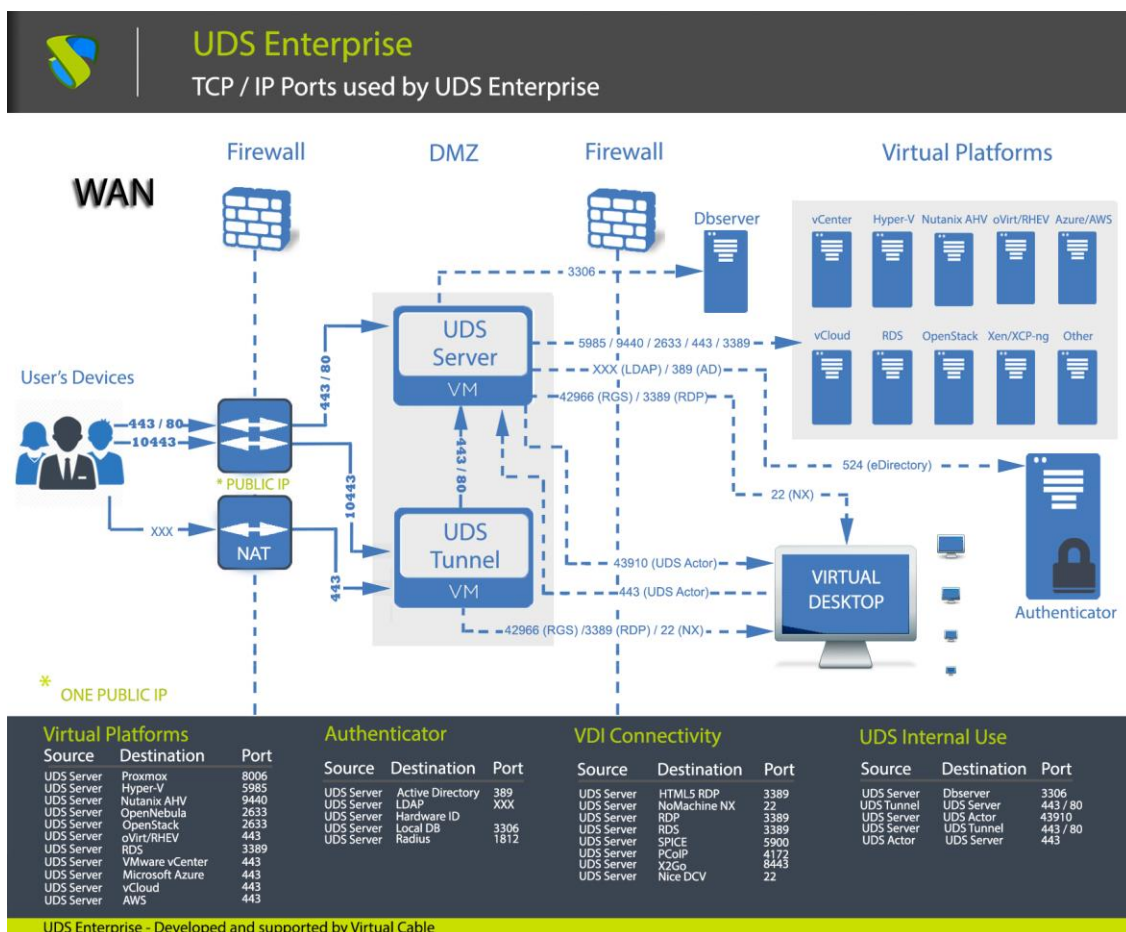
UDS Enterprise
TCP / IP Ports used by UDS Enterprise

Firewall
DMZ
Firewall
Virtual Platforms

WAN

Dbserver
vCenter
Hyper-V
Nutanix AHV
oVirt/RHEV
Azure/AWS
vCloud
RDS
OpenStack
Xen/XCP-ng
Other

3306
UDS Server
VM
5985 / 9440 / 2633 / 443 / 3389
XXX (LDAP) / 389 (AD)
42966 (RGS) / 3389 (RDP)
443 / 80
User's Devices
443 / 80
10443
* PUBLIC IP
443 / 80
10443
524 (eDirectory)
22 (NX)
XXX
NAT
UDS Tunnel
VM
443
43910 (UDS Actor)
443 (UDS Actor)
VIRTUAL DESKTOP
Authenticator
42966 (RGS) /3389 (RDP) / 22 (NX)

* ONE PUBLIC IP

Virtual Platforms

| Source | Destination | Port |
|---|---|---|
| UDS Server | Proxmox | 8006 |
| UDS Server | Hyper-V | 5985 |
| UDS Server | Nutanix AHV | 9440 |
| UDS Server | OpenNebula | 2633 |
| UDS Server | OpenStack | 2633 |
| UDS Server | oVirt/RHEV | 443 |
| UDS Server | RDS | 3389 |
| UDS Server | VMware vCenter | 443 |
| UDS Server | Microsoft Azure | 443 |
| UDS Server | vCloud | 443 |
| UDS Server | AWS | 443 |

Authenticator

| Source | Destination | Port |
|---|---|---|
| UDS Server | Active Directory | 389 |
| UDS Server | LDAP | XXX |
| UDS Server | Hardware ID | |
| UDS Server | Local DB | 3306 |
| UDS Server | Radius | 1812 |

VDI Connectivity

| Source | Destination | Port |
|---|---|---|
| UDS Server | HTML5 RDP | 3389 |
| UDS Server | NoMachine NX | 22 |
| UDS Server | RDP | 3389 |
| UDS Server | RDS | 3389 |
| UDS Server | SPICE | 5900 |
| UDS Server | PCoIP | 4172 |
| UDS Server | X2Go | 8443 |
| UDS Server | Nice DCV | 22 |

UDS Internal Use

| Source | Destination | Port |
|---|---|---|
| UDS Server | Dbserver | 3306 |
| UDS Tunnel | UDS Server | 443 / 80 |
| UDS Server | UDS Actor | 43910 |
| UDS Server | UDS Tunnel | 443 / 80 |
| UDS Actor | UDS Server | 443 |

UDS Enterprise - Developed and supported by Virtual Cable